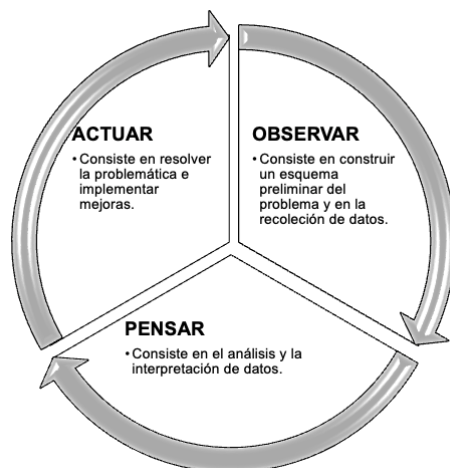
OBSERVAR

• Consiste en construir un esquema preliminar del problema y en la recoleción de datos.

PENSAR

• Consiste en el análisis y la interpretación de datos.

ACTUAR

• Consiste en resolver la problemática e implementar mejoras.